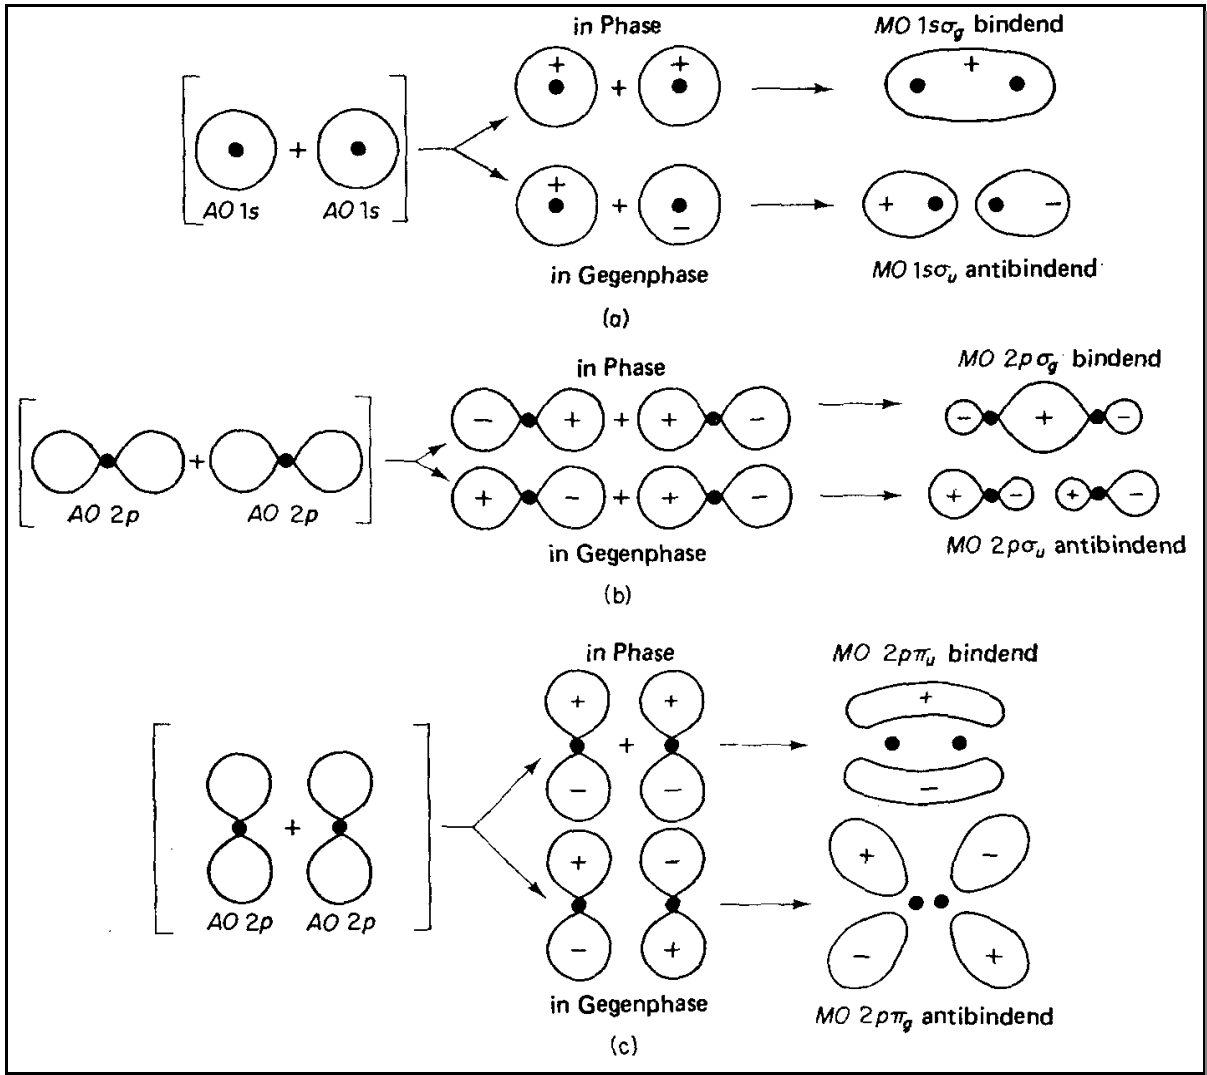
in Phase

MO $1s\sigma_g$ bindend

AO 1s + AO 1s

+ + +

+ + −

+ −

in Gegenphase

MO $1s\sigma_u$ antibindend

(a)

in Phase

MO $2p\sigma_g$ bindend

AO 2p + AO 2p

− + + + −

+ − + + −

− + −

+ − + −

in Gegenphase

MO $2p\sigma_u$ antibindend

(b)

in Phase

MO $2p\pi_u$ bindend

AO 2p + AO 2p

+ + +

− −

+ −

+ − −

− + − +

in Gegenphase

MO $2p\pi_g$ antibindend

(c)